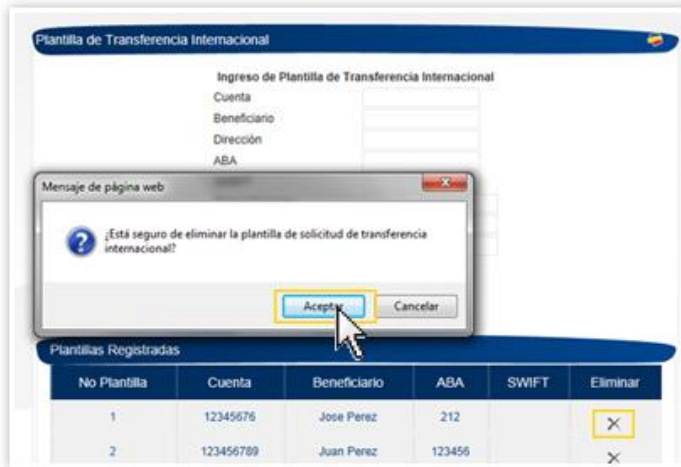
Plantilla de Transferencia Internacional

Ingreso de Plantilla de Transferencia Internacional

Cuenta

Beneficiario

Dirección

ABA

Mensaje de página web

¿Está seguro de eliminar la plantilla de solicitud de transferencia internacional?

Aceptar

Cancelar

Plantillas Registradas

| No Plantilla | Cuenta | Beneficiario | ABA | SWIFT | Eliminar |
|---|---|---|---|---|---|
| 1 | 12345676 | Jose Perez | 212 | | × |
| 2 | 123456789 | Juan Perez | 123456 | | × |